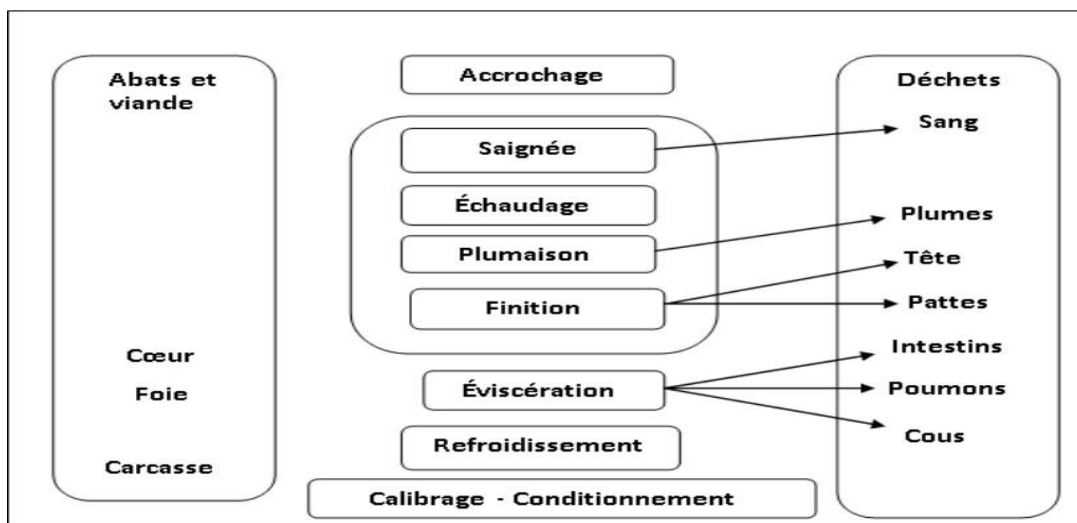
Abats et viande

Cœur

Foie

Carcasse

Accrochage

Saignée

Échaudage

Plumaison

Finition

Éviscération

Refroidissement

Calibrage - Conditionnement

Déchets

Sang

Plumes

Tête

Pattes

Intestins

Poumons

Cous